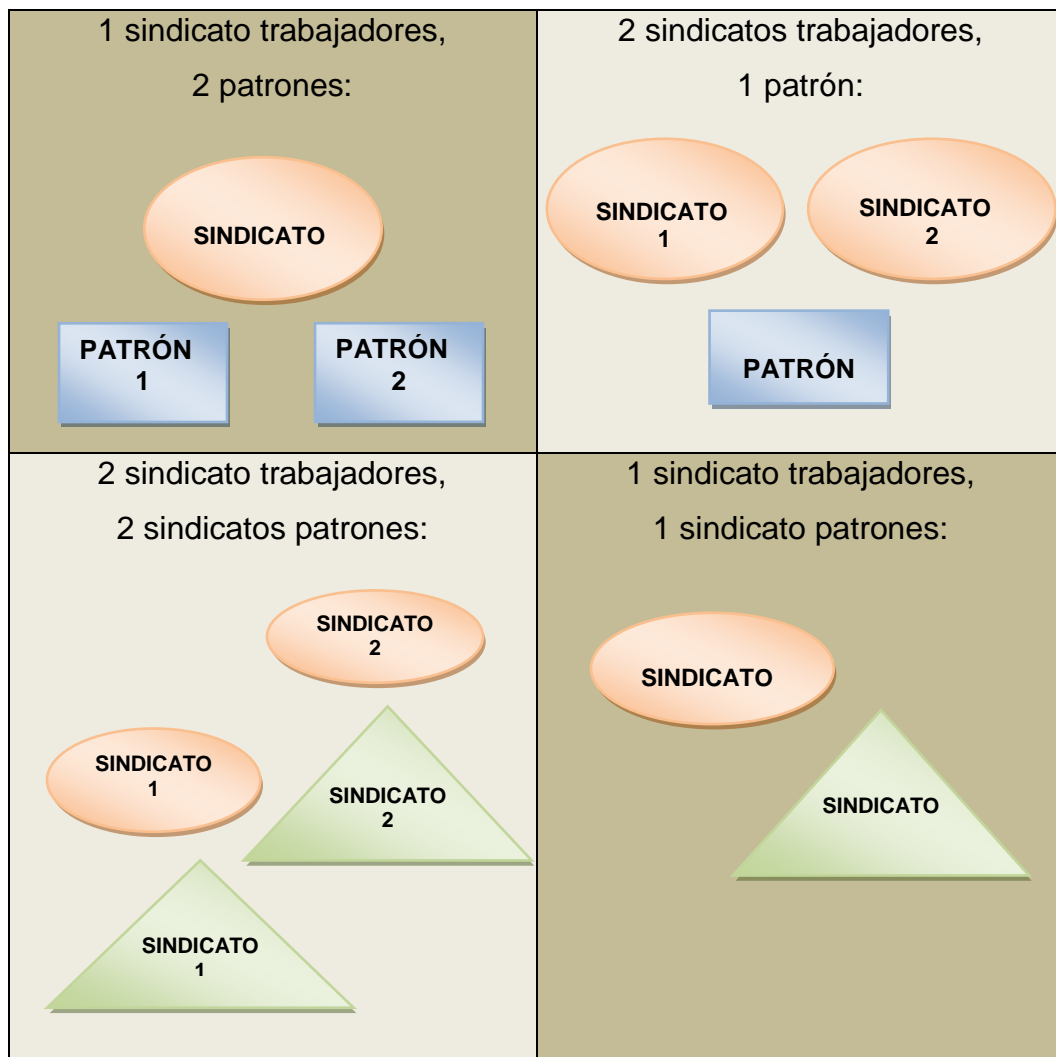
| 1 sindicato trabajadores, 2 patrones: SINDICATO PATRÓN 1 PATRÓN 2 | 2 sindicatos trabajadores, 1 patrón: SINDICATO 1 SINDICATO 2 PATRÓN |
|---|---|
| 2 sindicato trabajadores, 2 sindicatos patrones: SINDICATO 2 SINDICATO 1 SINDICATO 2 SINDICATO 1 | 1 sindicato trabajadores, 1 sindicato patrones: SINDICATO SINDICATO |